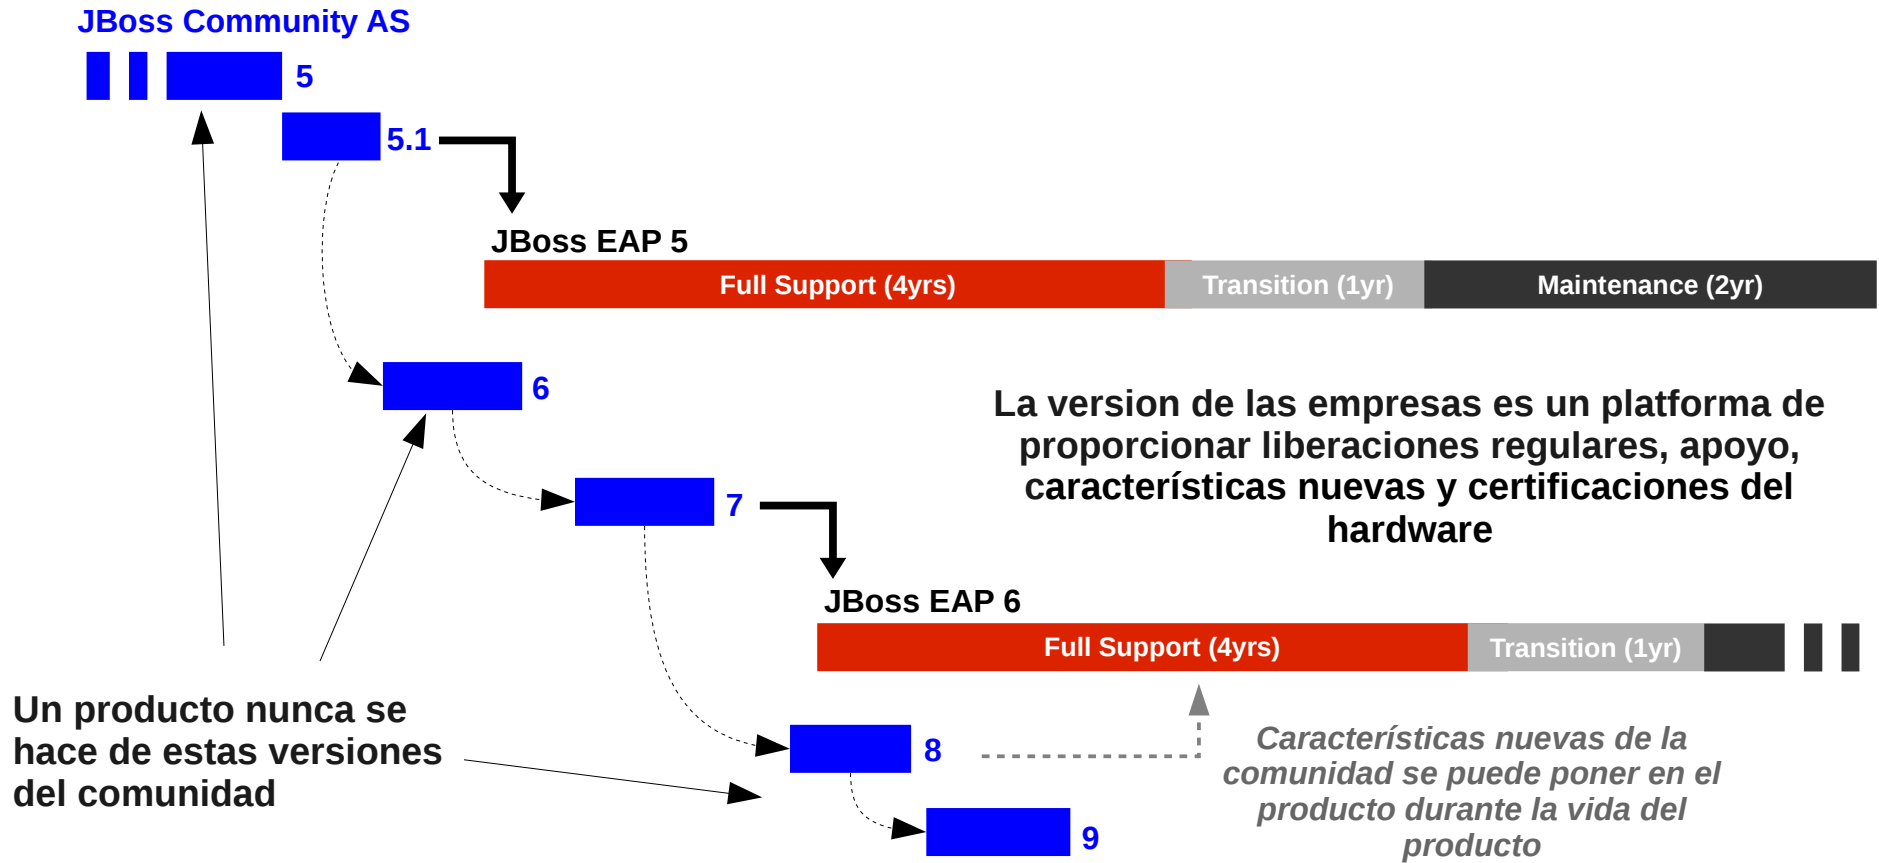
JBoss Community AS

5

5.1

JBoss EAP 5

Full Support (4yrs)

Transition (1yr)

Maintenance (2yr)

6

La version de las empresas es un platforma de proporcionar liberaciones regulares, apoyo, características nuevas y certificaciones del hardware

7

JBoss EAP 6

Full Support (4yrs)

Transition (1yr)

Un producto nunca se hace de estas versiones del comunidad

8

Características nuevas de la comunidad se puede poner en el producto durante la vida del producto

9